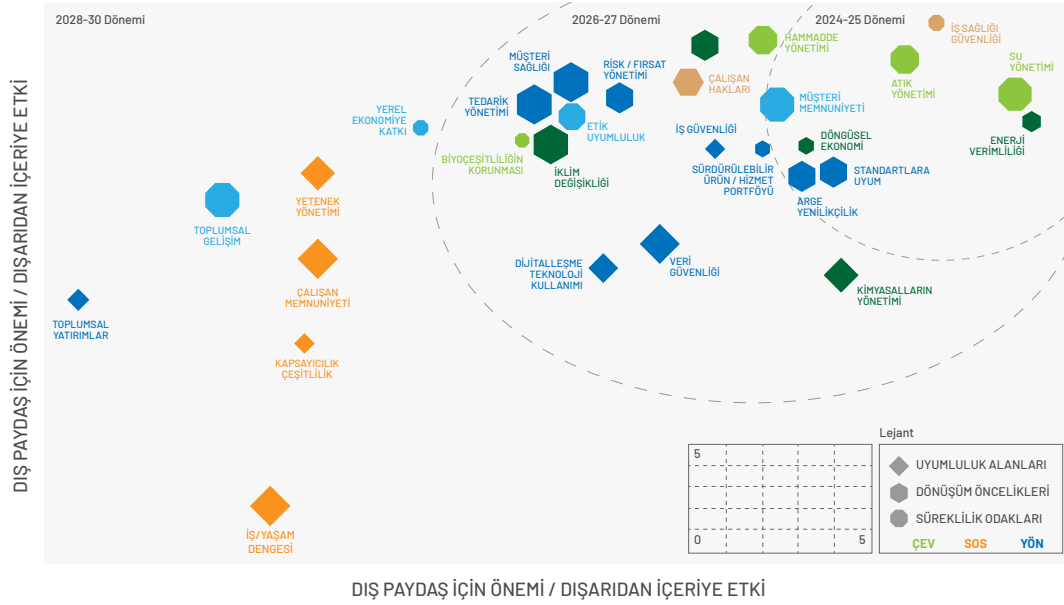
DIŞ PAYDAŞ İÇİN ÖNEMİ / DIŞARIDAN İÇERİYE ETKİ

2028-30 Dönemi

2026-27 Dönemi

2024-25 Dönemi

MÜŞTERİ SAĞLIĞI

RİSK / FIRSAT YÖNETİMİ

HAMMADDE YÖNETİMİ

İŞ SAĞLIĞI GÜVENLİĞİ

ÇALIŞAN HAKLARI

SU YÖNETİMİ

ATIK YÖNETİMİ

TEDARİK YÖNETİMİ

ETİK UYUMLULUK

MÜŞTERİ MEMNUNİYETİ

YEREL EKONOMİYE KATKI

İŞ GÜVENLİĞİ

DÖNGÜSEL EKONOMİ

ENERJİ VERİMLİLİĞİ

BİYOÇEŞİTLİLİĞİN KORUNMASI

İKLİM DEĞİŞİKLİĞİ

SÜRDÜRÜLEBİLİR ÜRÜN / HİZMET PORTFÖYÜ

STANDARTLARA UYUM

YETENEK YÖNETİMİ

ARGE YENİLİKÇİLİK

TOPLUMSAL GELİŞİM

DİJİTALLEŞME TEKNOLOJİ KULLANIMI

VERİ GÜVENLİĞİ

ÇALIŞAN MEMNUNİYETİ

KİMYASALLARIN YÖNETİMİ

TOPLUMSAL YATIRIMLAR

KAPSAYICILIK ÇEŞİTLİLİK

İŞ/YAŞAM DENGESİ

5

0

5

Lejant

UYUMLULUK ALANLARI

DÖNÜŞÜM ÖNCELİKLERİ

SÜREKLİLİK ODAKLARI

ÇEV SOS YÖN

DIŞ PAYDAŞ İÇİN ÖNEMİ / DIŞARIDAN İÇERİYE ETKİ